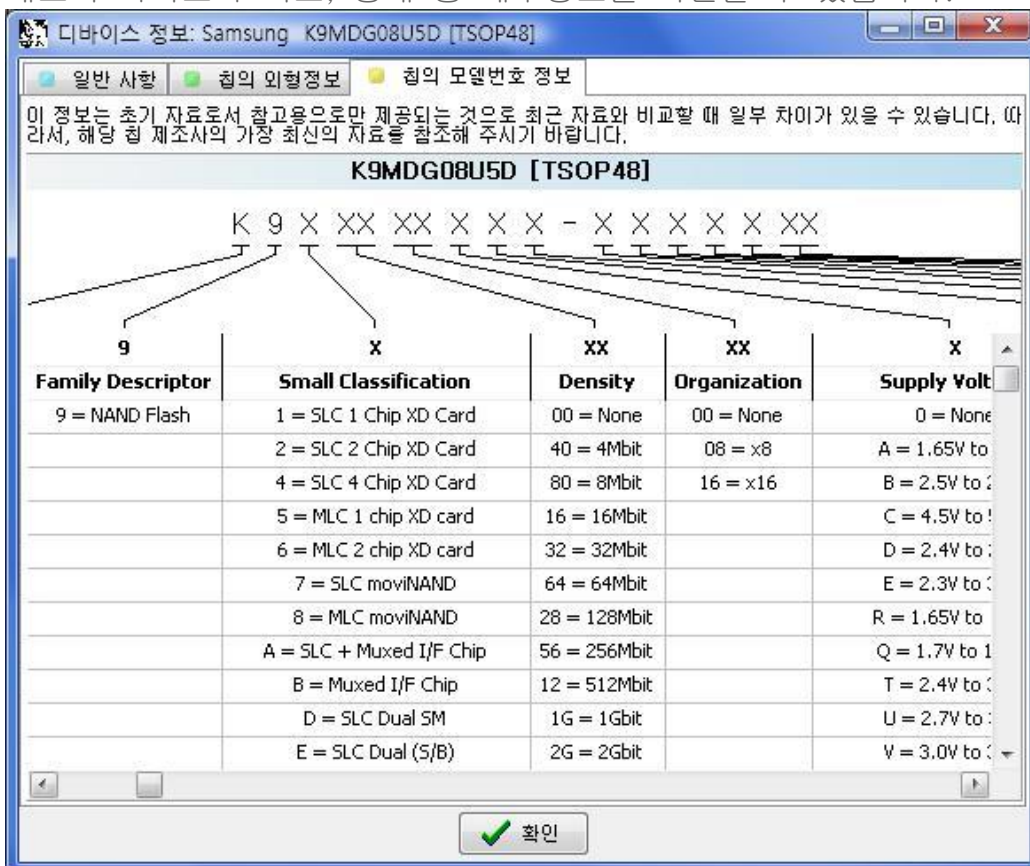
디바이스 정보: Samsung K9MDG08U5D [TSOP48]

일반 사항 | 칩의 외형정보 | 칩의 모델번호 정보

이 정보는 초기 자료로서 참고용으로만 제공되는 것으로 최근 자료와 비교할 때 일부 차이가 있을 수 있습니다. 따라서, 해당 칩 제조사의 가장 최신의 자료를 참조해 주시기 바랍니다.

K9MDG08U5D [TSOP48]

K 9 X XX XX X X X - X X X X X XX

| 9 | X | XX | XX | X |
|---|---|---|---|---|
| Family Descriptor | Small Classification | Density | Organization | Supply Volt |
| 9 = NAND Flash | 1 = SLC 1 Chip XD Card | 00 = None | 00 = None | 0 = None |
| | 2 = SLC 2 Chip XD Card | 40 = 4Mbit | 08 = x8 | A = 1.65V to |
| | 4 = SLC 4 Chip XD Card | 80 = 8Mbit | 16 = x16 | B = 2.5V to |
| | 5 = MLC 1 chip XD card | 16 = 16Mbit | | C = 4.5V to |
| | 6 = MLC 2 chip XD card | 32 = 32Mbit | | D = 2.4V to |
| | 7 = SLC moviNAND | 64 = 64Mbit | | E = 2.3V to |
| | 8 = MLC moviNAND | 28 = 128Mbit | | R = 1.65V to |
| | A = SLC + Muxed I/F Chip | 56 = 256Mbit | | Q = 1.7V to 1 |
| | B = Muxed I/F Chip | 12 = 512Mbit | | T = 2.4V to |
| | D = SLC Dual SM | 1G = 1Gbit | | U = 2.7V to |
| | E = SLC Dual (S/B) | 2G = 2Gbit | | V = 3.0V to |

확인